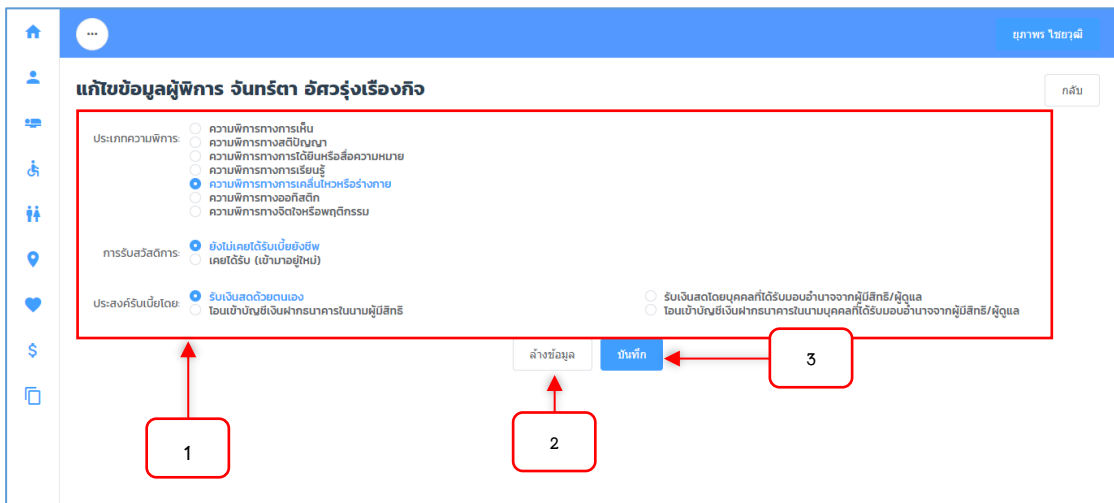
...

ยุภาพร ไชยวุฒิ

แก้ไขข้อมูลผู้พิการ จันทร์ตา อัศวรุ่งเรืองกิจ

กลับ

ประเภทความพิการ:
ความพิการทางการเห็น
ความพิการทางสติปัญญา
ความพิการทางการได้ยินหรือสื่อความหมาย
ความพิการทางการเรียนรู้
ความพิการทางการเคลื่อนไหวหรือร่างกาย
ความพิการทางออทิสติก
ความพิการทางจิตใจหรือพฤติกรรม

การรับสวัสดิการ:
ยังไม่เคยได้รับเบี้ยยังชีพ
เคยได้รับ (เข้ามาอยู่ใหม่)

ประสงค์รับเบี้ยโดย:
รับเงินสดด้วยตนเอง
โอนเข้าบัญชีเงินฝากธนาคารในนามผู้มีสิทธิ
รับเงินสดโดยบุคคลที่ได้รับมอบอำนาจจากผู้มีสิทธิ/ผู้ดูแล
โอนเข้าบัญชีเงินฝากธนาคารในนามบุคคลที่ได้รับมอบอำนาจจากผู้มีสิทธิ/ผู้ดูแล

ล้างข้อมูล
บันทึก

1
2
3